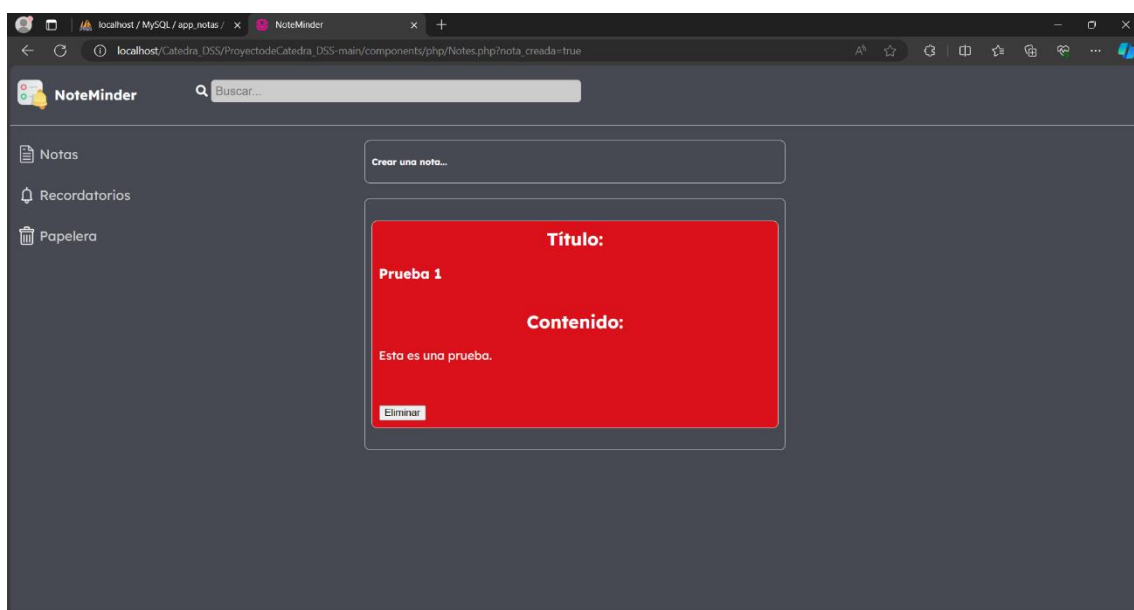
localhost / MySQL / app_notas / ×
NoteMinder ×
+

localhost/Catedra_DSS/ProyectodeCatedra_DSS-main/components/php/Notes.php?nota_creada=true

NoteMinder

Buscar...

Notas

Recordatorios

Papelera

Crear una nota...

Título:

Prueba 1

Contenido:

Esta es una prueba.

Eliminar